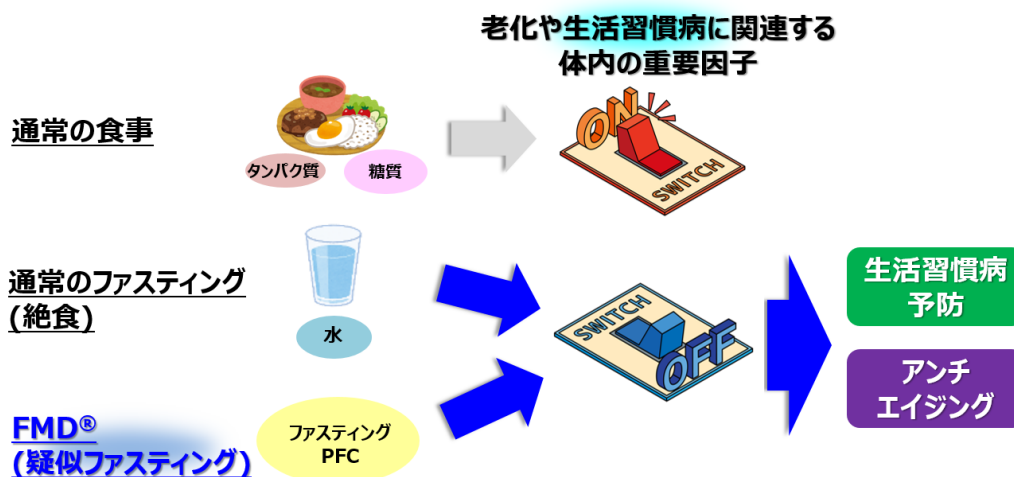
老化や生活習慣病に関連する
体内の重要因子

通常の食事

タンパク質

糖質

ON

SWITCH

通常のファスティング
(絶食)

水

SWITCH

OFF

生活習慣病
予防

アンチ
エイジング

FMD®
(疑似ファスティング)

ファスティング
PFC